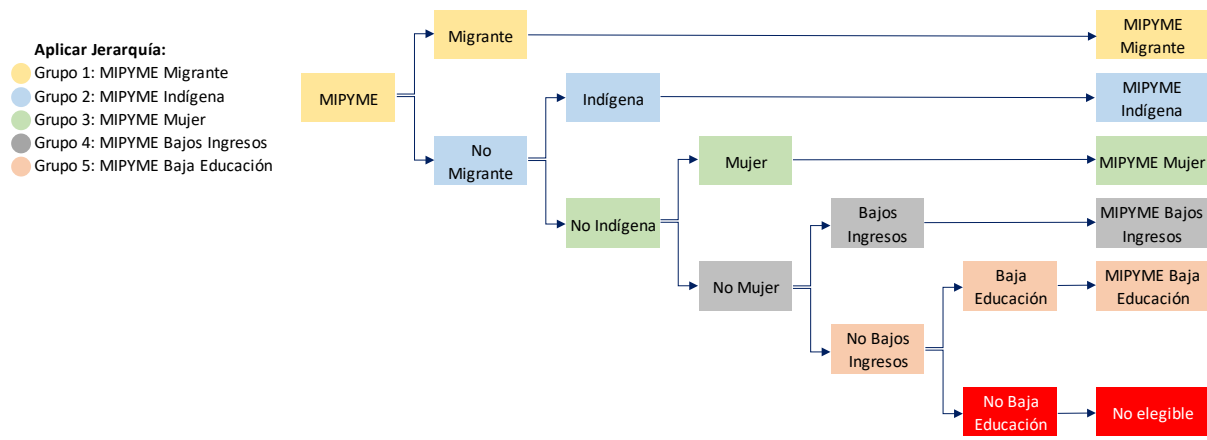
Aplicar Jerarquía:
Grupo 1: MIPYME Migrante
Grupo 2: MIPYME Indígena
Grupo 3: MIPYME Mujer
Grupo 4: MIPYME Bajos Ingresos
Grupo 5: MIPYME Baja Educación

MIPYME
Migrante
No Migrante
Indígena
No Indígena
Mujer
No Mujer
Bajos Ingresos
No Bajos Ingresos
Baja Educación
No Baja Educación

MIPYME Migrante
MIPYME Indígena
MIPYME Mujer
MIPYME Bajos Ingresos
MIPYME Baja Educación
No elegible